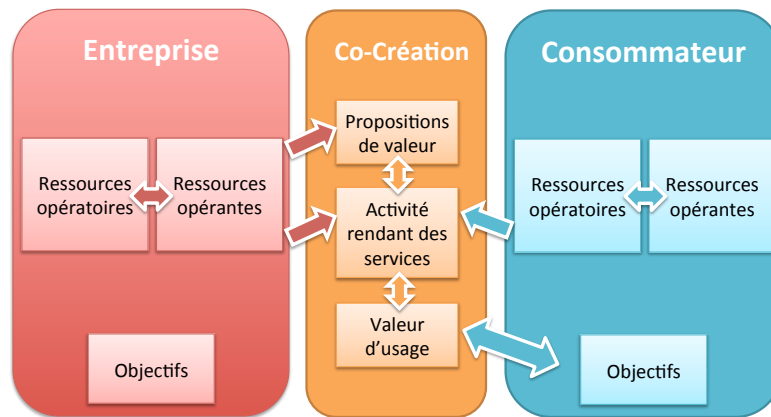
Entreprise

Ressources opératoires

Ressources opérantes

Objectifs

Co-Création

Propositions de valeur

Activité rendant des services

Valeur d'usage

Consommateur

Ressources opératoires

Ressources opérantes

Objectifs